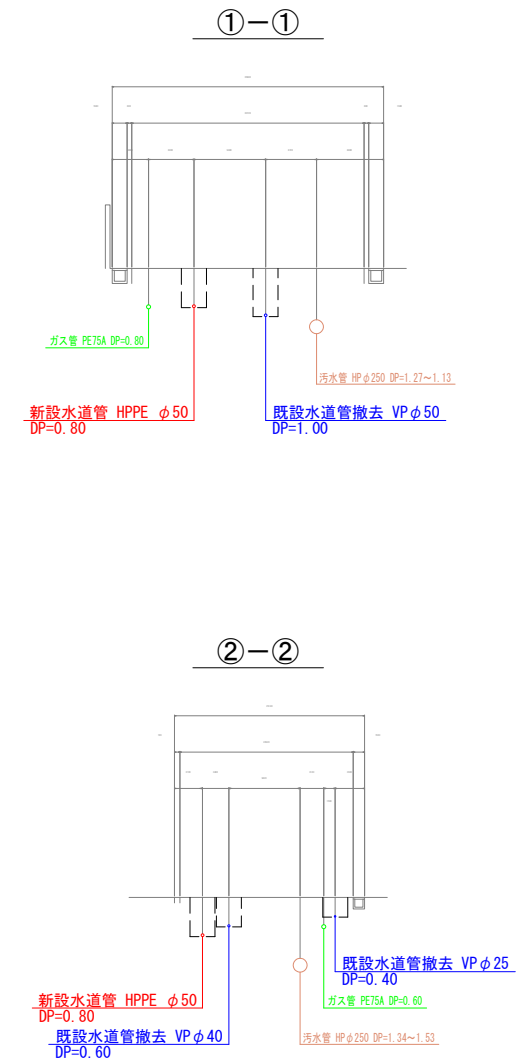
①－①

ガス管 PE75A DP=0.80

汚水管 HPφ250 DP=1.27~1.13

新設水道管 HPPE φ50
DP=0.80

既設水道管撤去 VPφ50
DP=1.00

②－②

既設水道管撤去 VPφ25
DP=0.40

ガス管 PE75A DP=0.60

新設水道管 HPPE φ50
DP=0.80

既設水道管撤去 VPφ40
DP=0.60

汚水管 HPφ250 DP=1.34~1.53